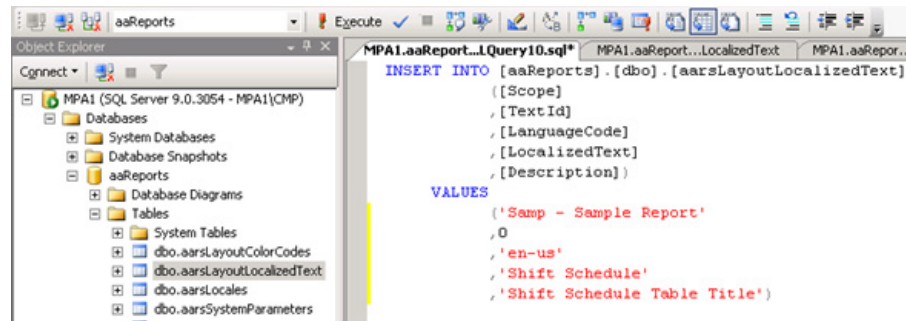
aaReports
Execute

Object Explorer
Connect ▾

MPA1 (SQL Server 9.0.3054 - MPA1\CMP)
Databases
System Databases
Database Snapshots
aaReports
Database Diagrams
Tables
System Tables
dbo.aarsLayoutColorCodes
dbo.aarsLayoutLocalizedText
dbo.aarsLocales
dbo.aarsSystemParameters

MPA1.aaReport...LQuery10.sql*
MPA1.aaReport...LocalizedText
MPA1.aaRepor...

INSERT INTO [aaReports].[dbo].[aarsLayoutLocalizedText]
([Scope]
,[TextId]
,[LanguageCode]
,[LocalizedText]
,[Description])
VALUES
('Samp - Sample Report'
,0
,'en-us'
,'Shift Schedule'
,'Shift Schedule Table Title')